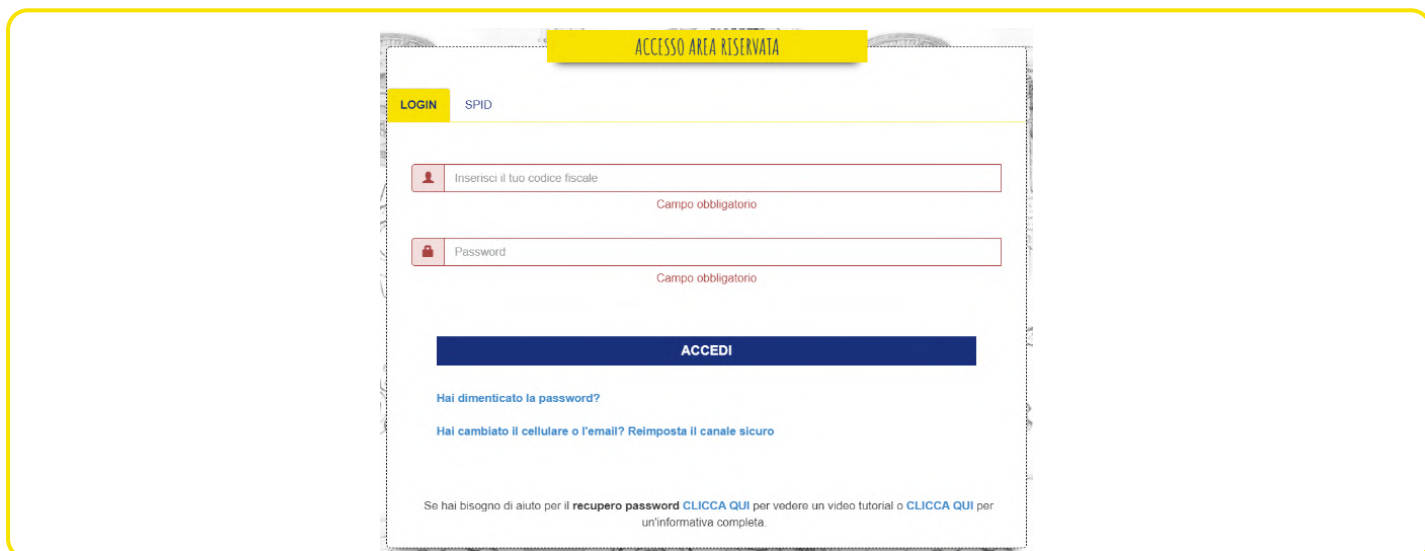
ACCESSO AREA RISERVATA

LOGIN SPID

Inserisci il tuo codice fiscale

Campo obbligatorio

Password

Campo obbligatorio

ACCEDI

Hai dimenticato la password?

Hai cambiato il cellulare o l'email? Reimposta il canale sicuro

Se hai bisogno di aiuto per il recupero password CLICCA QUI per vedere un video tutorial o CLICCA QUI per un'informativa completa.